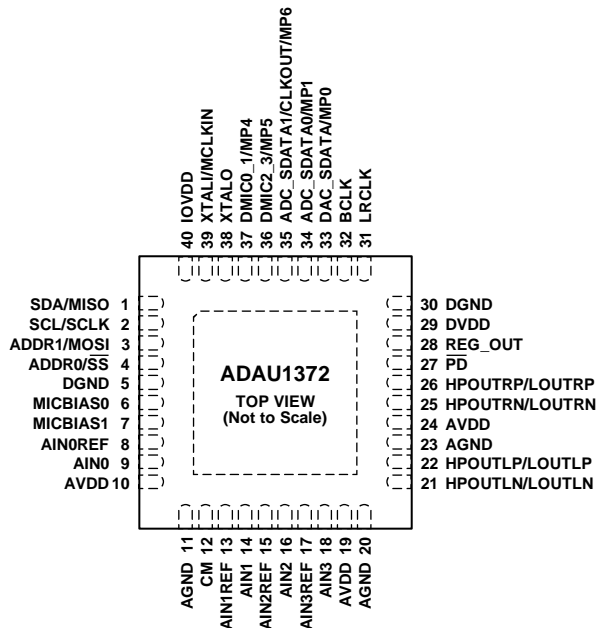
40 IOVDD
39 XTALI/MCLKIN
38 XTALO
37 DMIC0_1/MP4
36 DMIC2_3/MP5
35 ADC_SDATA1/CLKOUT/MP6
34 ADC_SDATA0/MP1
33 DAC_SDATA/MP0
32 BCLK
31 LRCLK

SDA/MISO 1
SCL/SCLK 2
ADDR1/MOSI 3
ADDR0/$\overline{SS}$ 4
DGND 5
MICBIAS0 6
MICBIAS1 7
AIN0REF 8
AIN0 9
AVDD 10

ADAU1372

TOP VIEW
(Not to Scale)

30 DGND
29 DVDD
28 REG_OUT
27 $\overline{PD}$
26 HPOUTRP/LOUTRP
25 HPOUTRN/LOUTRN
24 AVDD
23 AGND
22 HPOUTLP/LOUTLP
21 HPOUTLN/LOUTLN

AGND 11
CM 12
AIN1REF 13
AIN1 14
AIN2REF 15
AIN2 16
AIN3REF 17
AIN3 18
AVDD 19
AGND 20